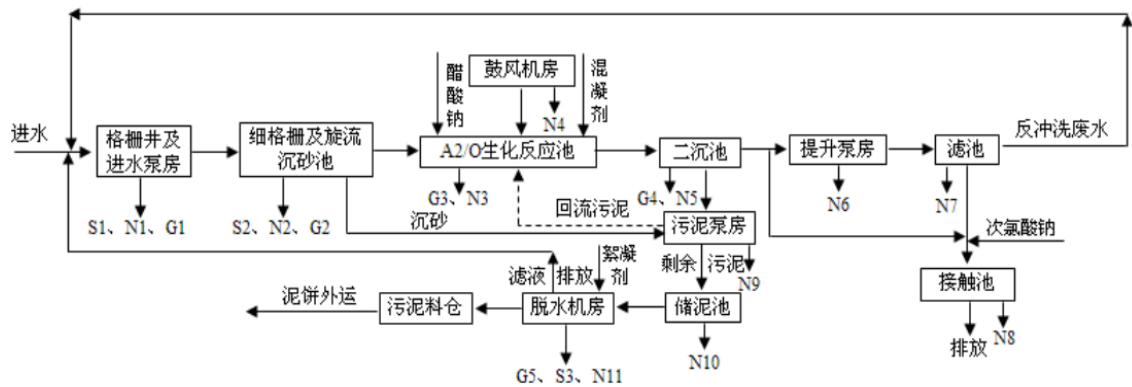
进水
格栅井及进水泵房
S1、N1、G1
细格栅及旋流沉砂池
S2、N2、G2
沉砂
醋酸钠
鼓风机房
N4
混凝剂
A2/O生化反应池
G3、N3
回流污泥
二沉池
G4、N5
污泥泵房
剩余
污泥
N9
储泥池
N10
絮凝剂
滤液
排放
脱水机房
G5、S3、N11
污泥料仓
泥饼外运
提升泵房
N6
滤池
N7
反冲洗废水
次氯酸钠
接触池
排放
N8